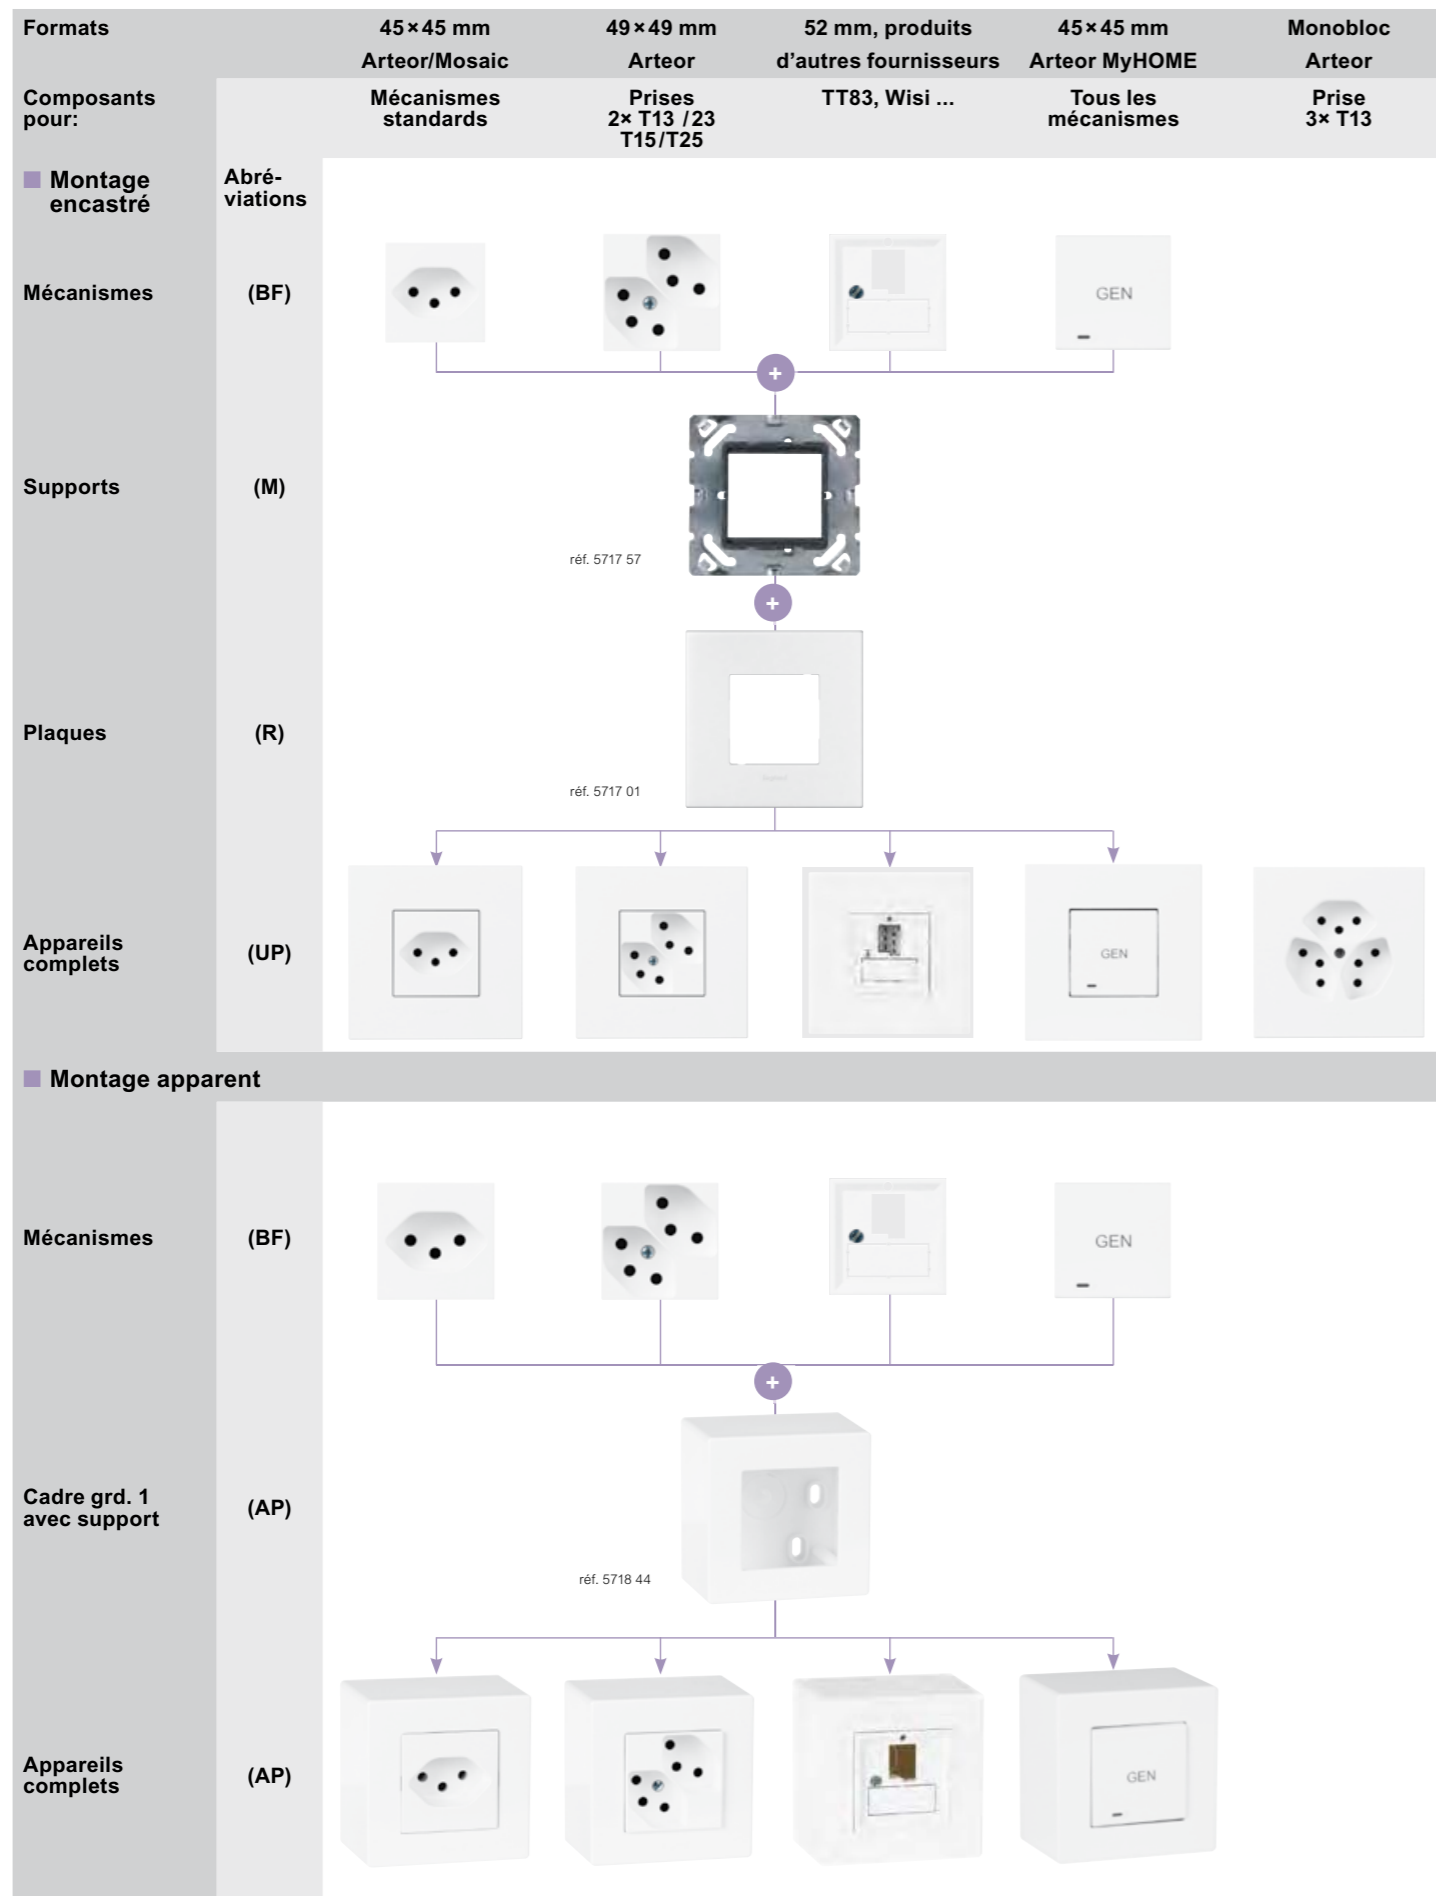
| Formats | | 45×45 mm Arteor/Mosaic | 49×49 mm Arteor | 52 mm, produits d'autres fournisseurs | 45×45 mm Arteor MyHOME | Monobloc Arteor |
|---|---|---|---|---|---|---|
| Composants pour: | | Mécanismes standards | Prises 2× T13 /23 T15/T25 | TT83, Wisi ... | Tous les mécanismes | Prise 3× T13 |

Montage encastré

Abréviations

Mécanismes (BF)

GEN

+

Supports (M)

réf. 5717 57

+

Plaques (R)

réf. 5717 01

Appareils complets (UP)

GEN

Montage apparent

Mécanismes (BF)

GEN

+

Cadre grd. 1 avec support (AP)

réf. 5718 44

Appareils complets (AP)

GEN